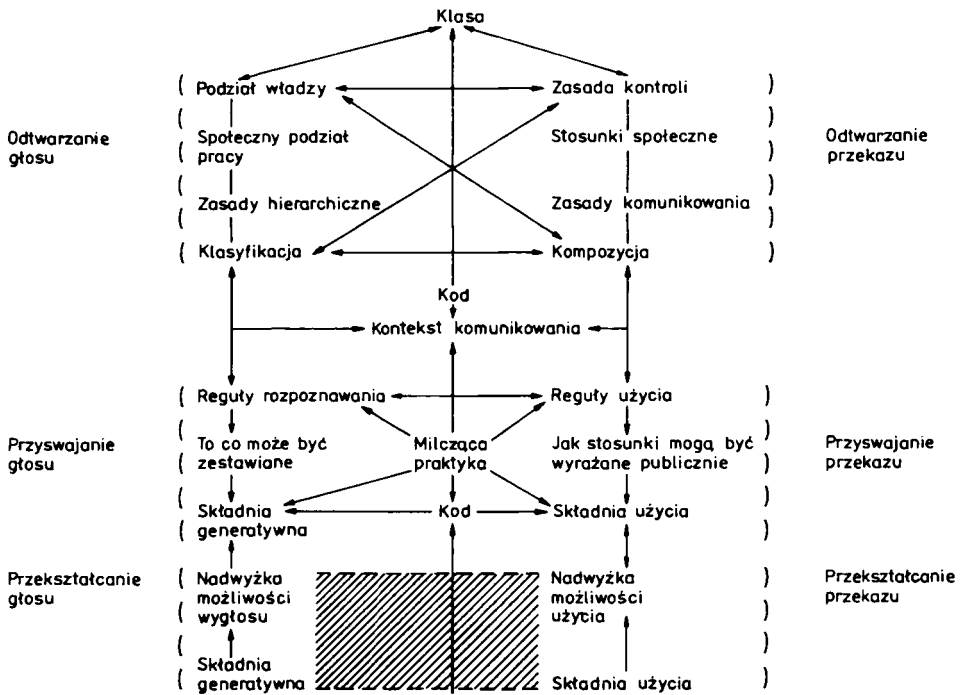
Klasa

Odtwarzanie głosu

Podział władzy

Społeczny podział pracy

Zasady hierarchiczne

Klasyfikacja

Zasada kontroli

Stosunki społeczne

Zasady komunikowania

Kompozycja

Odtwarzanie przekazu

Kod

Kontekst komunikowania

Przyswajanie głosu

Reguły rozpoznawania

To co może być zestawiane

Składnia generatywna

Milcząca praktyka

Kod

Reguły użycia

Jak stosunki mogą być wyrażane publicznie

Składnia użycia

Przyswajanie przekazu

Przekształcanie głosu

Nadwyżka możliwości wygłosu

Składnia generatywna

Nadwyżka możliwości użycia

Składnia użycia

Przekształcanie przekazu